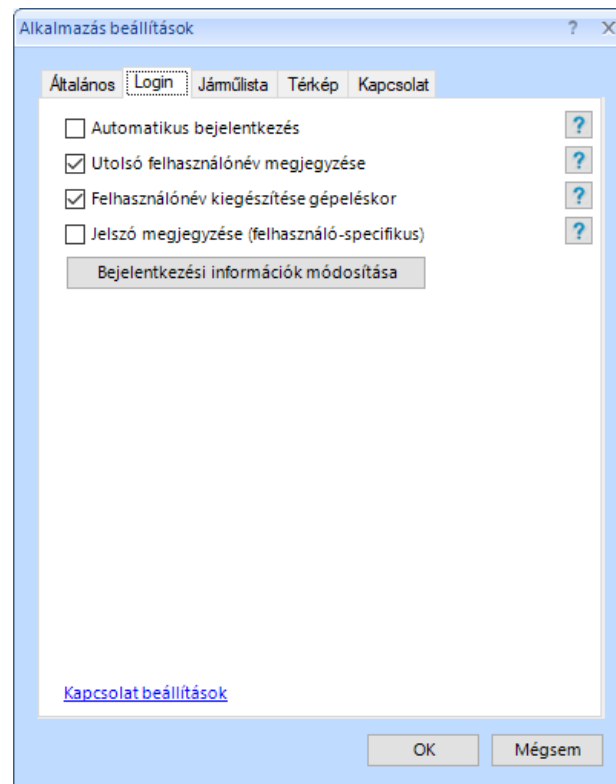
Alkalmazás beállítások ? X

Általános Login Járműlista Térkép Kapcsolat

Automatikus bejelentkezés ?

Utolsó felhasználónév megjegyzése ?

Felhasználónév kiegészítése gépeléskor ?

Jelszó megjegyzése (felhasználó-specifikus) ?

Bejelentkezési információk módosítása

Kapcsolat beállítások

OK Mégsem